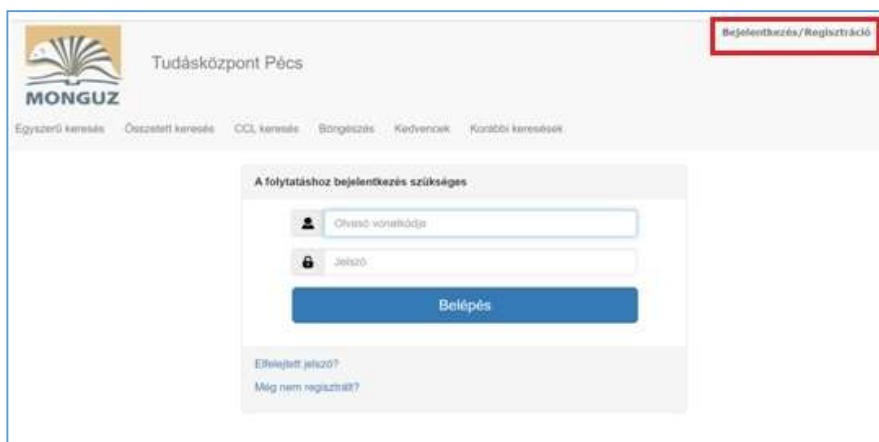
MONGUZ

Tudásközpont Pécs

Bejelentkezés/Regisztráció

Egyszerű keresés Összetett keresés CCL keresés Böngészés Kedvencek Korábbi keresések

A folytatáshoz bejelentkezés szükséges

Olvasó vonalkódja

Jelszó

Belépés

Elfelejtett jelszó?

Még nem regisztrált?